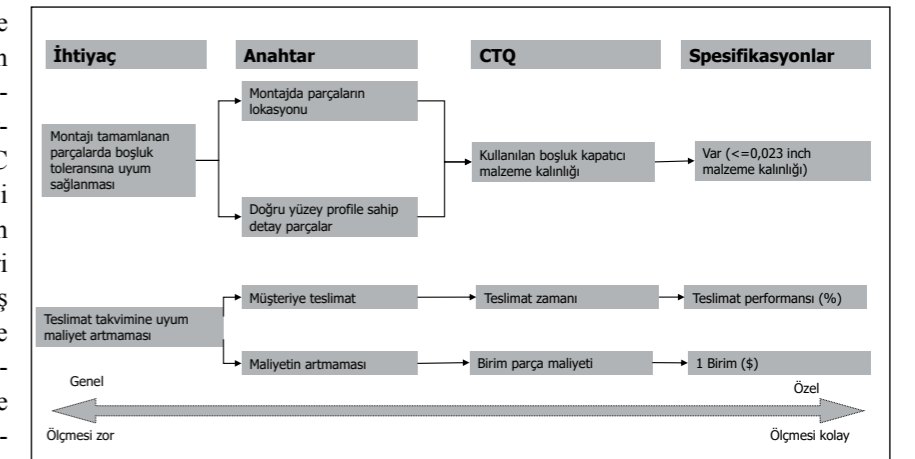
İhtiyaç

Anahtar

CTQ

Spesifikasyonlar

Montajda parçaların lokasyonu

Montajı tamamlanan parçalarda boşluk toleransına uyum sağlanması

Kullanılan boşluk kapatıcı malzeme kalınlığı

Var (<=0,023 inch malzeme kalınlığı)

Doğru yüzey profile sahip detay parçalar

Müşteriye teslimat

Teslimat zamanı

Teslimat performansı (%)

Teslimat takvimine uyum maliyet artmaması

Maliyetin artmaması

Birim parça maliyeti

1 Birim ($)

Genel

Özel

Ölçmesi zor

Ölçmesi kolay